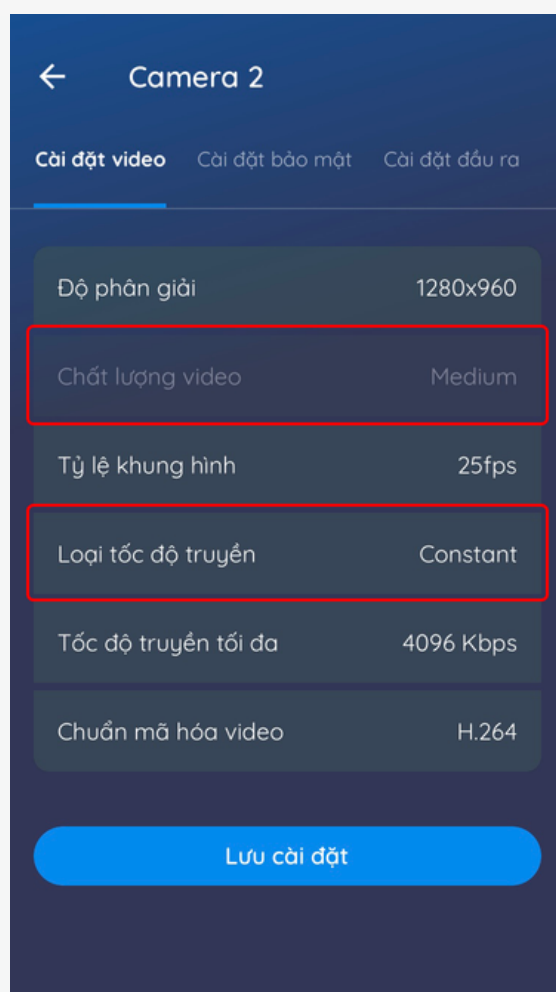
←  Camera 2

Cài đặt video  Cài đặt bảo mật  Cài đặt đầu ra

Độ phân giải 1280x960

Chất lượng video Medium

Tỷ lệ khung hình 25fps

Loại tốc độ truyền Constant

Tốc độ truyền tối đa 4096 Kbps

Chuẩn mã hóa video H.264

Lưu cài đặt